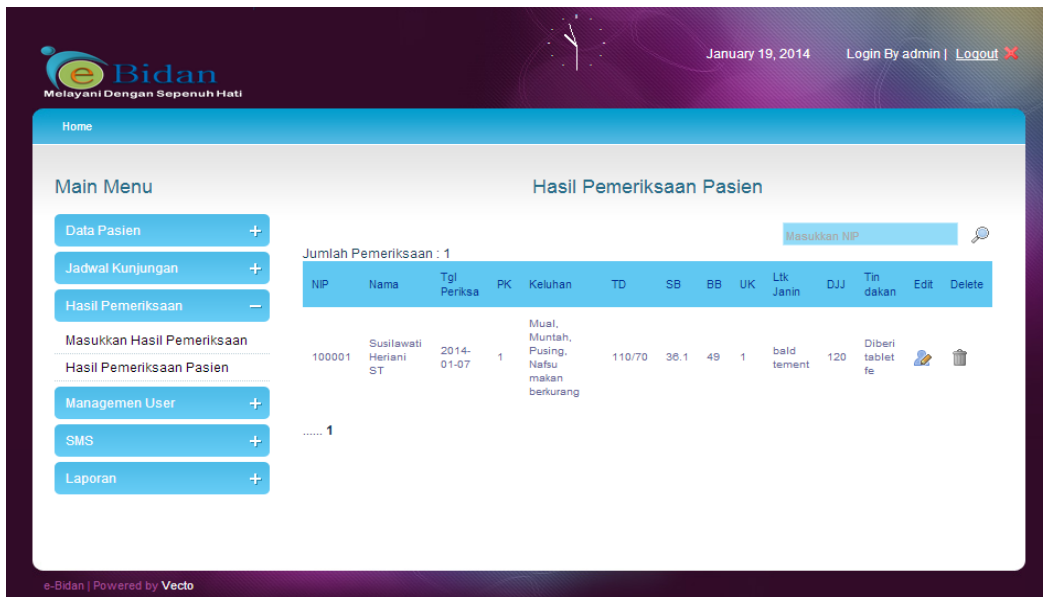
e Bidan
Melayani Dengan Sepenuh Hati

January 19, 2014 Login By admin | Logout

Home

Main Menu

Data Pasien +
Jadwal Kunjungan +
Hasil Pemeriksaan –
Masukkan Hasil Pemeriksaan
Hasil Pemeriksaan Pasien
Managemen User +
SMS +
Laporan +

Hasil Pemeriksaan Pasien

Masukkan NIP

Jumlah Pemeriksaan : 1

| NIP | Nama | Tgl Periksa | PK | Keluhan | TD | SB | BB | UK | Ltk Janin | DJJ | Tin dakan | Edit | Delete |
|---|---|---|---|---|---|---|---|---|---|---|---|---|---|
| 100001 | Susilawati Heriani ST | 2014-01-07 | 1 | Mual, Muntah, Pusing, Nafsu makan berkurang | 110/70 | 36.1 | 49 | 1 | bald tement | 120 | Diberi tablet fe | | |

...... 1

e-Bidan | Powered by Vecto